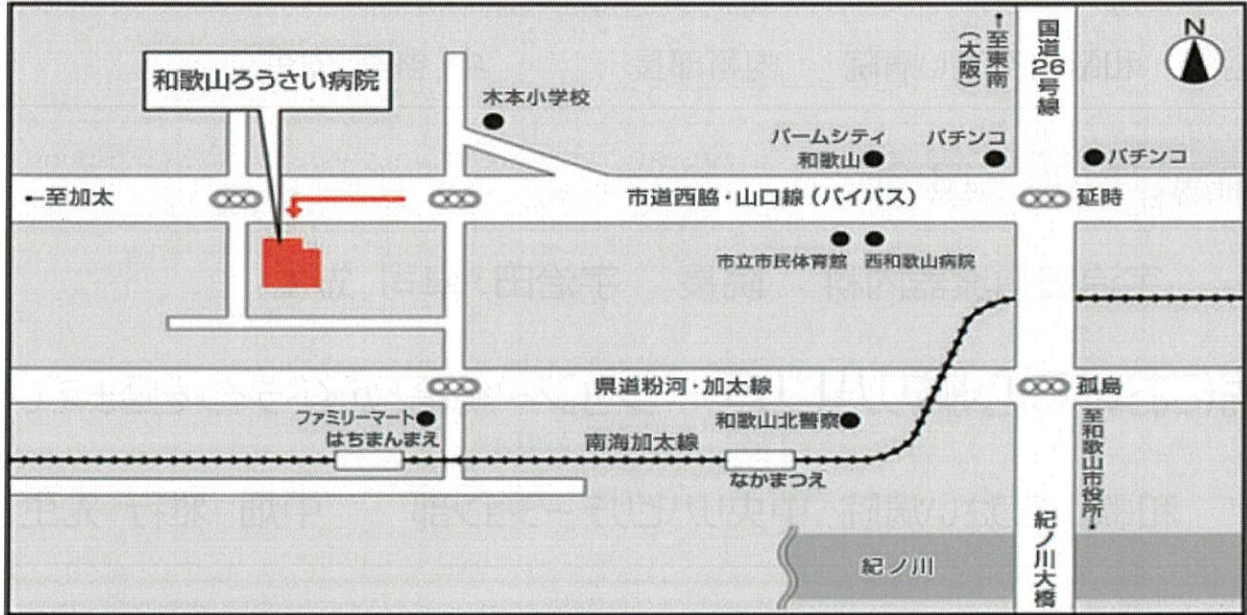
和歌山ろうさい病院

木本小学校

至東南（大阪）

国道26号線

N

パームシティ和歌山

パチンコ

パチンコ

至加太

市道西脇・山口線（バイパス）

延時

市立市民体育館

西和歌山病院

県道粉河・加太線

孤島

ファミリーマート

はちまんまえ

和歌山北警察

南海加太線

なかまつえ

至和歌山市役所

紀ノ川

紀ノ川大橋